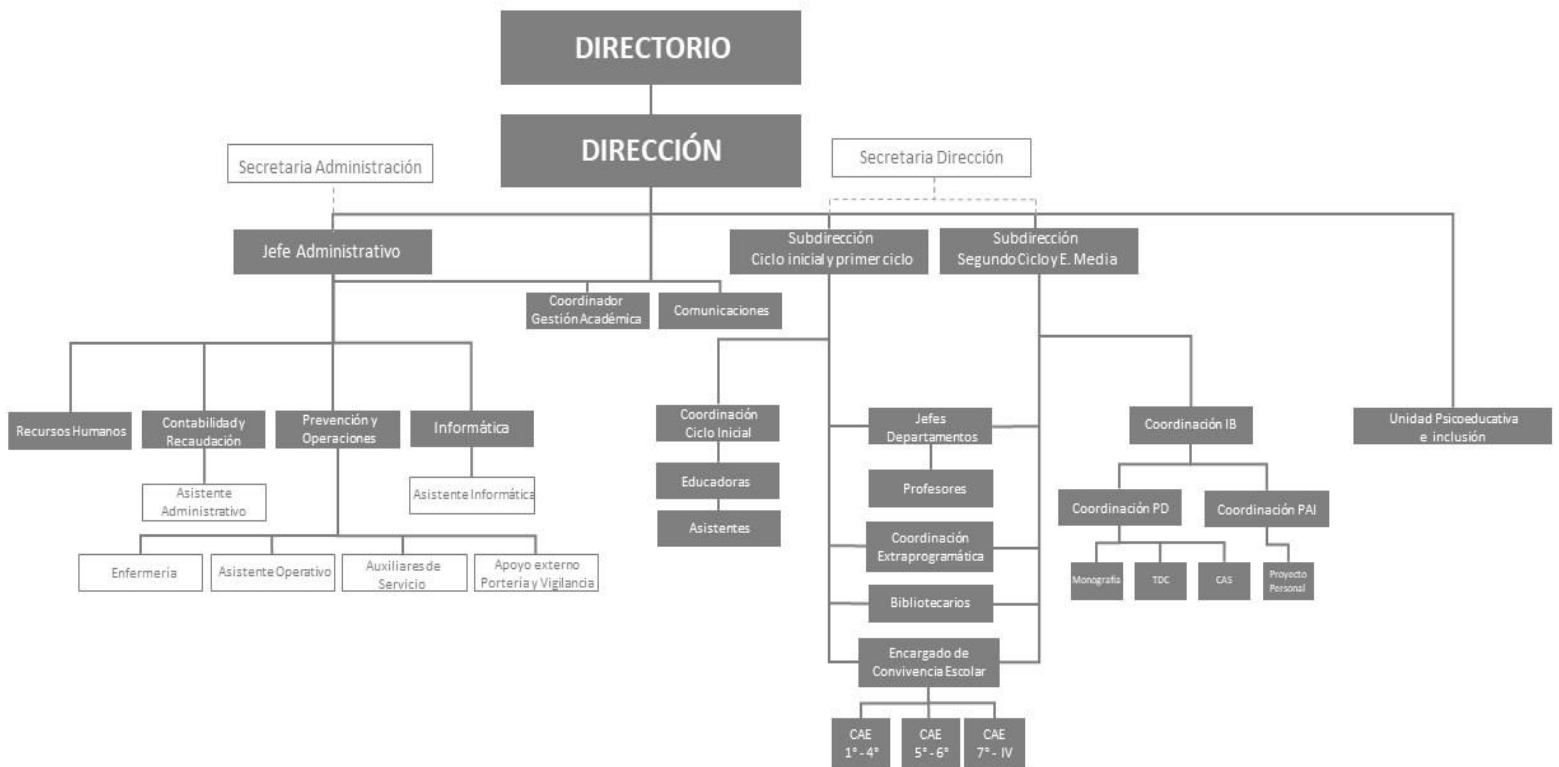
DIRECTORIO

DIRECCIÓN

Secretaria Administración

Secretaria Dirección

Jefe Administrativo

Subdirección Ciclo inicial y primer ciclo

Subdirección Segundo Ciclo y E. Media

Coordinador Gestión Académica

Comunicaciones

Recursos Humanos

Contabilidad y Recaudación

Prevención y Operaciones

Informática

Asistente Administrativo

Asistente Informática

Enfermería

Asistente Operativo

Auxiliares de Servicio

Apoyo externo Portería y Vigilancia

Coordinación Ciclo Inicial

Educadoras

Asistentes

Jefes Departamentos

Profesores

Coordinación Extraprogramática

Bibliotecarios

Encargado de Convivencia Escolar

CAE 1° - 4°

CAE 5° - 6°

CAE 7° - IV

Coordinación IB

Coordinación PD

Coordinación PAI

Monografía

TDC

CAS

Proyecto Personal

Unidad Psicoeducativa e inclusión